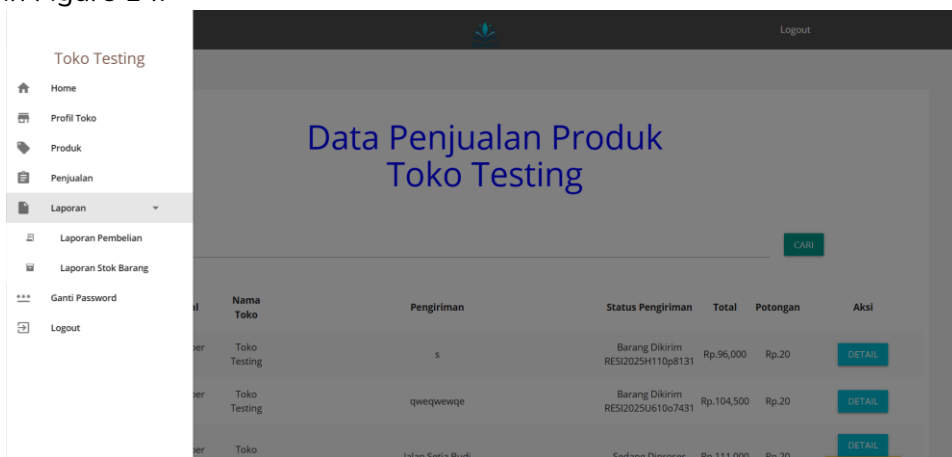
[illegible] Figure 24.

Toko Testing

Home

Profil Toko

Produk

Penjualan

Laporan

Laporan Pembelian

Laporan Stok Barang

Ganti Password

Logout

Logout

Data Penjualan Produk Toko Testing

CARI

| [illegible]l | Nama Toko | Pengiriman | Status Pengiriman | Total | Potongan | Aksi |
|---|---|---|---|---|---|---|
| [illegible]ber | Toko Testing | s | Barang Dikirim RESI2025H110p8131 | Rp.96,000 | Rp.20 | DETAIL |
| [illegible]ber | Toko Testing | qweqwewqe | Barang Dikirim RESI2025U610o7431 | Rp.104,500 | Rp.20 | DETAIL |
| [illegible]ber | Toko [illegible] | Jalan Setia Budi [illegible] | Sedang Diproses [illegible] | Rp.111,000 | Rp.20 | DETAIL |